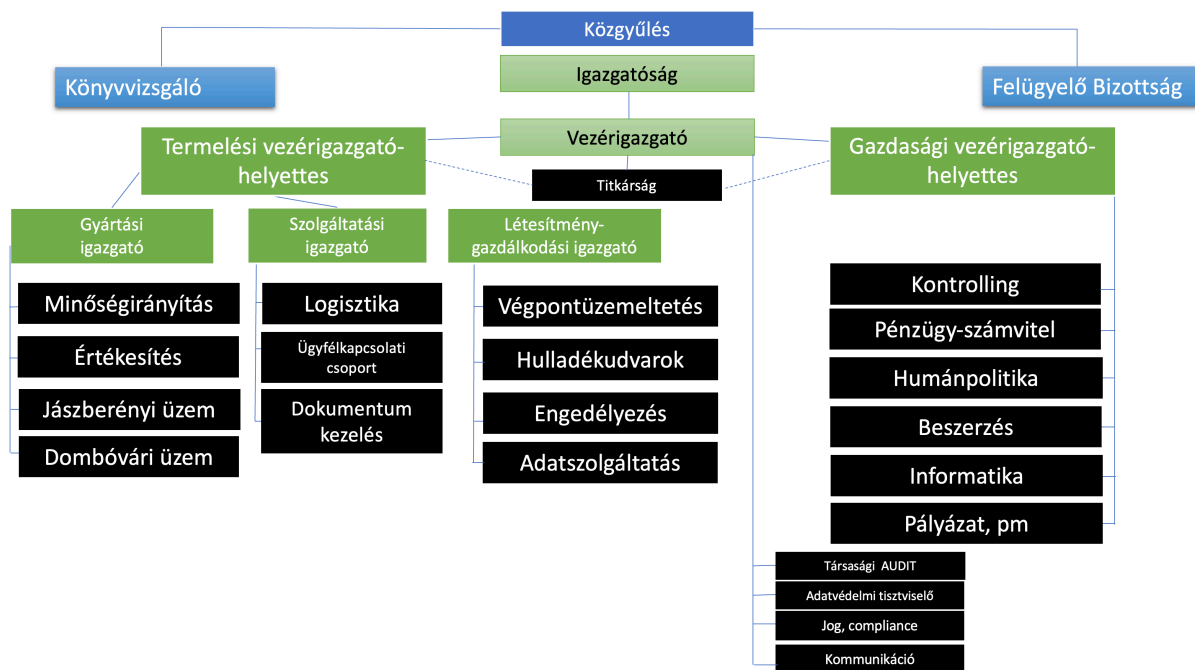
Közgyűlés

Könyvvizsgáló

Igazgatóság

Felügyelő Bizottság

Termelési vezérigazgató-helyettes

Vezérigazgató

Gazdasági vezérigazgató-helyettes

Titkárság

Gyártási igazgató

Szolgáltatási igazgató

Létesítmény-gazdálkodási igazgató

Minőségirányítás

Értékesítés

Jászberényi üzem

Dombóvári üzem

Logisztika

Ügyfélkapcsolati csoport

Dokumentum kezelés

Végpontüzemeltetés

Hulladékudvarok

Engedélyezés

Adatszolgáltatás

Kontrolling

Pénzügy-számvitel

Humánpolitika

Beszerzés

Informatika

Pályázat, pm

Társasági AUDIT

Adatvédelmi tisztviselő

Jog, compliance

Kommunikáció